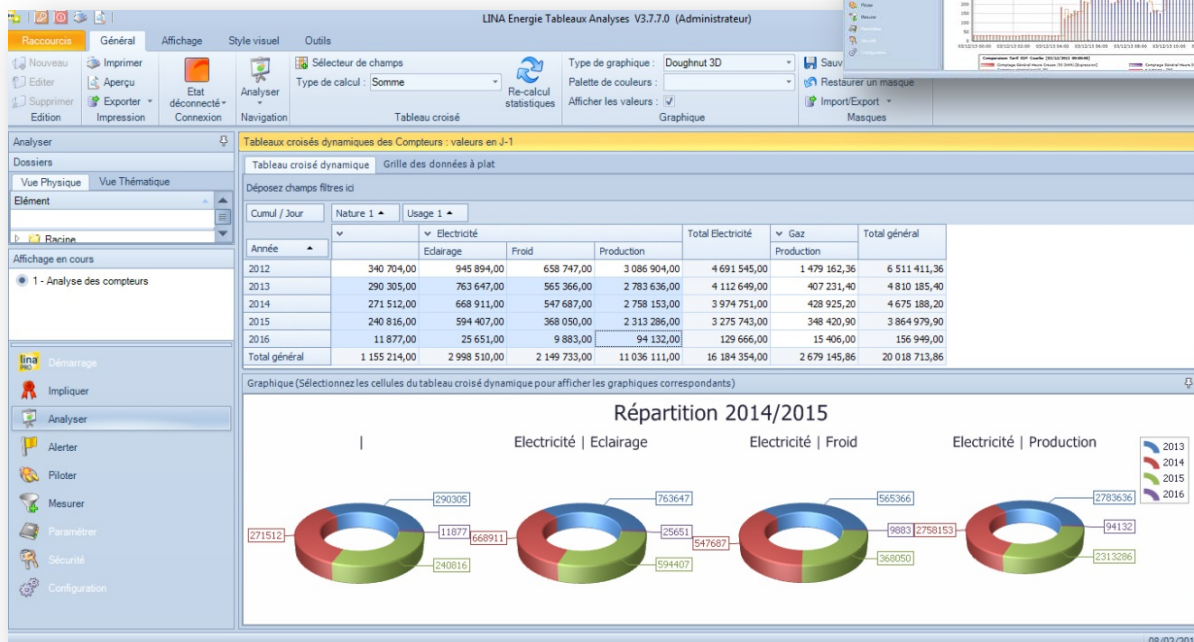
LINA Energie Tableaux Analyses V3.7.7.0 (Administrateur)

Raccourcis | Général | Affichage | Style visuel | Outils

Nouveau
Editer
Supprimer
Edition

Imprimer
Aperçu
Exporter
Impression

Etat déconnecté
Connexion

Analyser
Navigation

Sélecteur de champs
Type de calcul : Somme
Re-calcul statistiques
Tableau croisé

Type de graphique : Doughnut 3D
Palette de couleurs :
Afficher les valeurs : ✓
Graphique

Sauv
Restaurer un masque
Import/Export
Masques

Analyser
Dossiers
Vue Physique | Vue Thématique
Elément
Racine
Affichage en cours
1 - Analyse des compteurs

Démarrage
Impliquer
Analyser
Alerter
Piloter
Mesurer
Paramétrer
Sécurité
Configuration

Tableaux croisés dynamiques des Compteurs : valeurs en J-1
Tableau croisé dynamique | Grille des données à plat
Déposez champs filtres ici
Cumul / Jour | Nature 1 | Usage 1

| Année | | Electricité Eclairage | Froid | Production | Total Electricité | Gaz Production | Total général |
|---|---|---|---|---|---|---|---|
| 2012 | 340 704,00 | 945 894,00 | 658 747,00 | 3 086 904,00 | 4 691 545,00 | 1 479 162,36 | 6 511 411,36 |
| 2013 | 290 305,00 | 763 647,00 | 565 366,00 | 2 783 636,00 | 4 112 649,00 | 407 231,40 | 4 810 185,40 |
| 2014 | 271 512,00 | 668 911,00 | 547 687,00 | 2 758 153,00 | 3 974 751,00 | 428 925,20 | 4 675 188,20 |
| 2015 | 240 816,00 | 594 407,00 | 368 050,00 | 2 313 286,00 | 3 275 743,00 | 348 420,90 | 3 864 979,90 |
| 2016 | 11 877,00 | 25 651,00 | 9 883,00 | 94 132,00 | 129 666,00 | 15 406,00 | 156 949,00 |
| Total général | 1 155 214,00 | 2 998 510,00 | 2 149 733,00 | 11 036 111,00 | 16 184 354,00 | 2 679 145,86 | 20 018 713,86 |

Graphique (Sélectionnez les cellules du tableau croisé dynamique pour afficher les graphiques correspondants)

Répartition 2014/2015
| Electricité | Eclairage Electricité | Froid Electricité | Production
290305 271512 11877 240816
763647 668911 25651 594407
565366 547687 9883 368050
2783636 2758153 94132 2313286
2013 2014 2015 2016